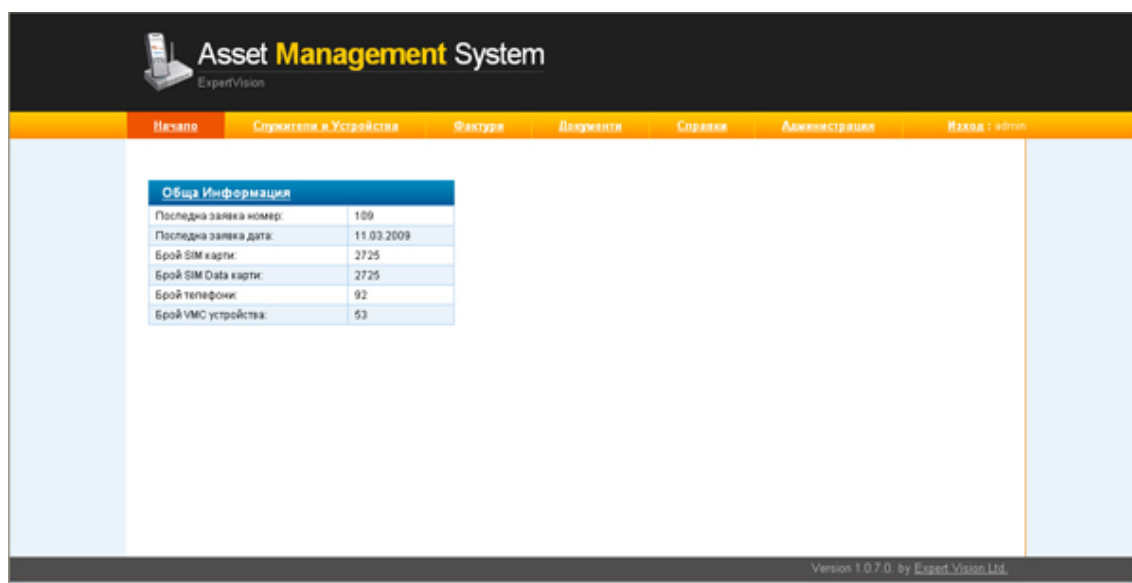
Asset Management System
ExpertVision

Начало | Служители и Устройства | Фактури | Документи | Справки | Администрация | Изход : admin

Обща Информация

| Последна заявка номер: | 109 |
|---|---|
| Последна заявка дата: | 11.03.2009 |
| Брой SIM карти: | 2725 |
| Брой SIM Data карти: | 2725 |
| Брой телефони: | 92 |
| Брой VMC устройства: | 53 |

Version 1.0.7.0. by Expert Vision Ltd.